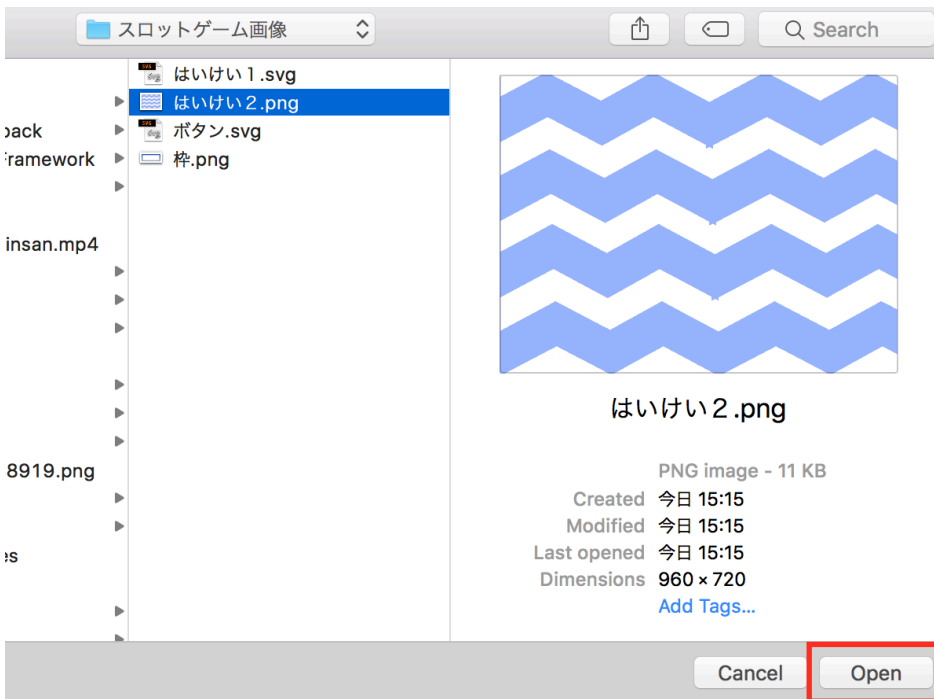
スロットゲーム画像

Search

pack
Framework
insan.mp4
8919.png
es

はいけい１.svg
はいけい２.png
ボタン.svg
枠.png

はいけい２.png

PNG image - 11 KB
Created 今日 15:15
Modified 今日 15:15
Last opened 今日 15:15
Dimensions 960 × 720
Add Tags...

Cancel
Open